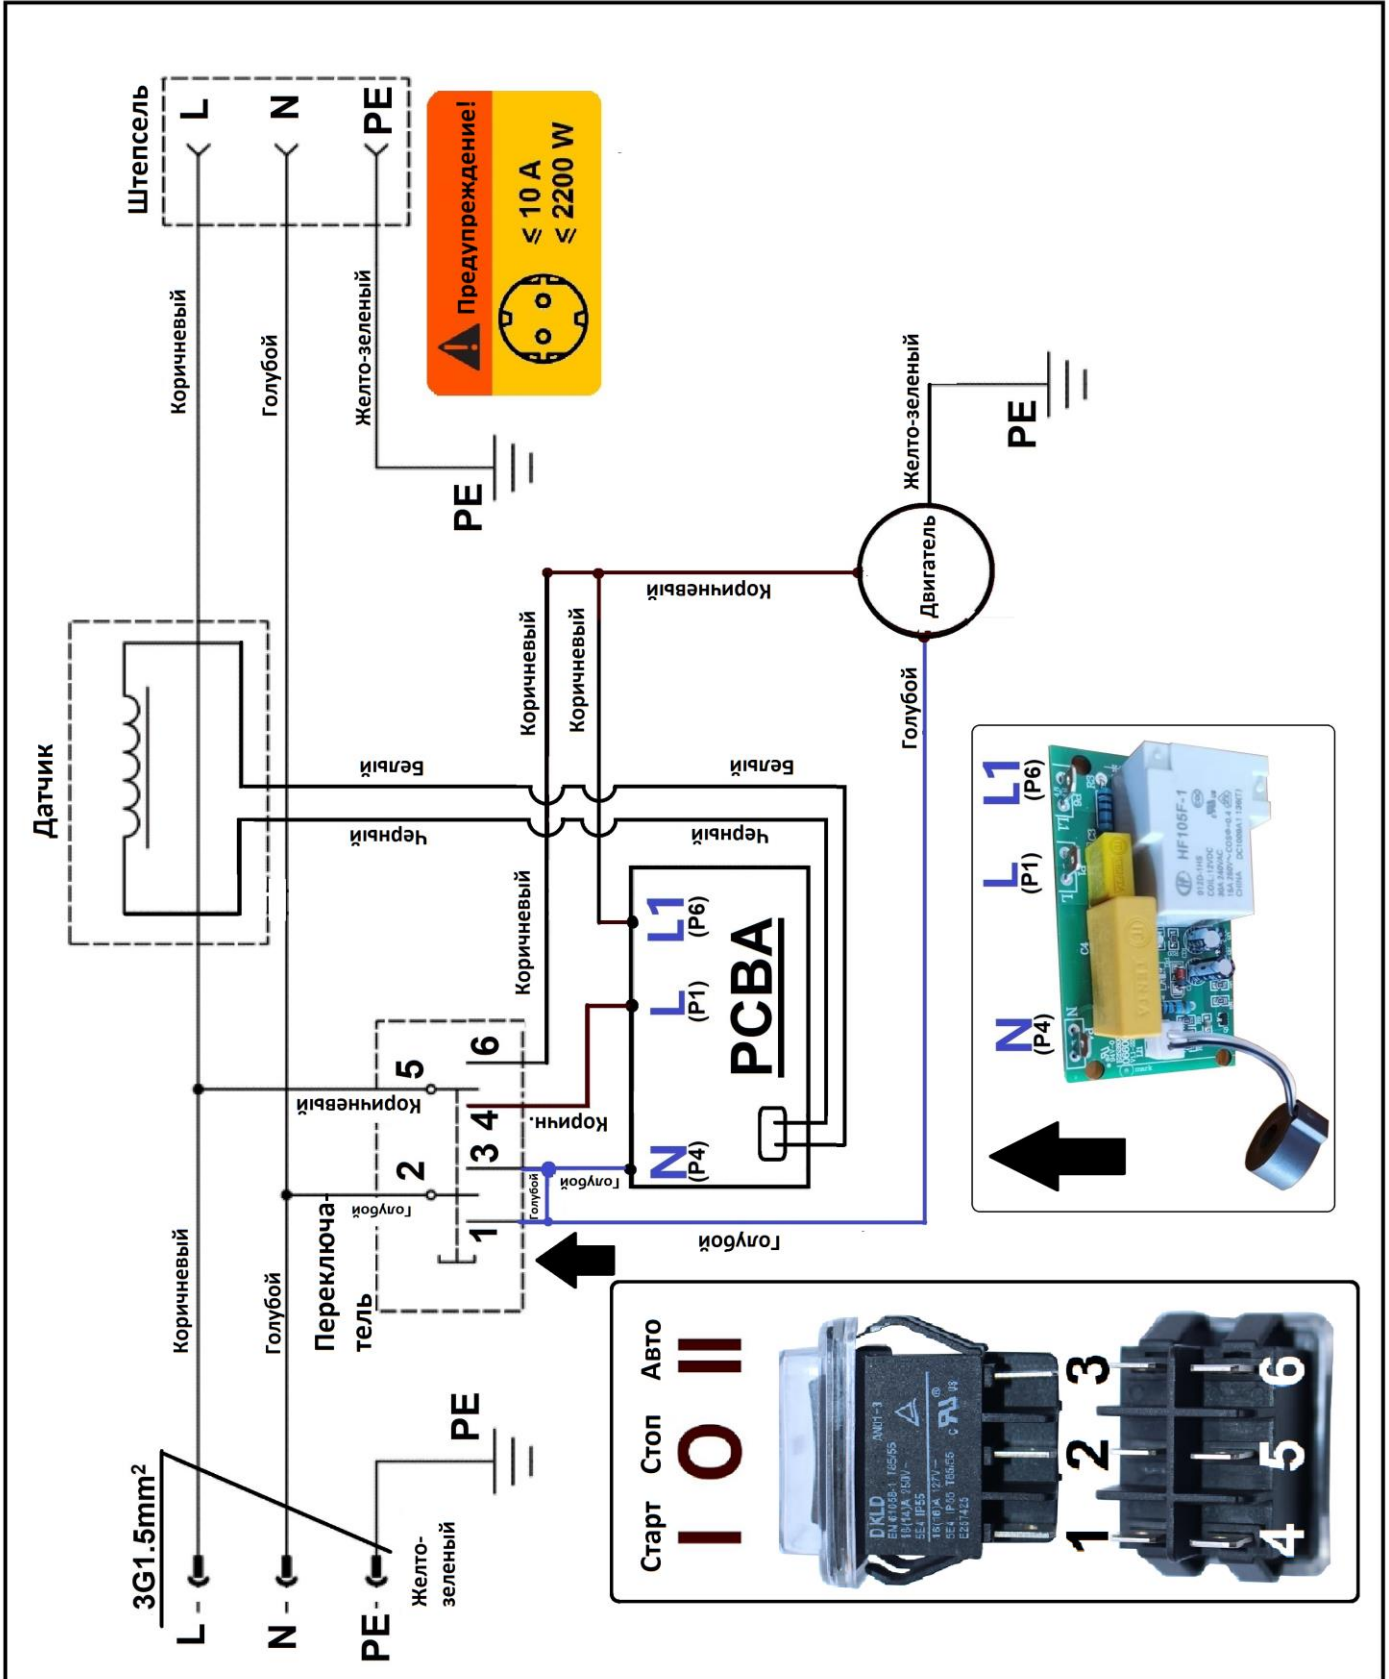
Штепсель
L
N
PE
Предупреждение!
≤ 10 A
≤ 2200 W
Коричневый
Голубой
Желто-зеленый
PE
Желто-зеленый
PE
Двигатель
Коричневый
Голубой
Датчик
Белый
Черный
Коричневый
Коричневый
Белый
Черный
Коричневый
PCBA
L1 (P6)
L (P1)
N (P4)
6
5
4
3
2
1
Коричневый
Корич.
Голубой
Голубой
Голубой
Переключатель
Коричневый
Голубой
3G1.5mm$^2$
L -
N -
PE -
Желто-зеленый
PE
L1 (P6)
L (P1)
N (P4)
HF105F-1
Старт
Стоп
Авто
I
O
II
DKLD
1
2
3
4
5
6